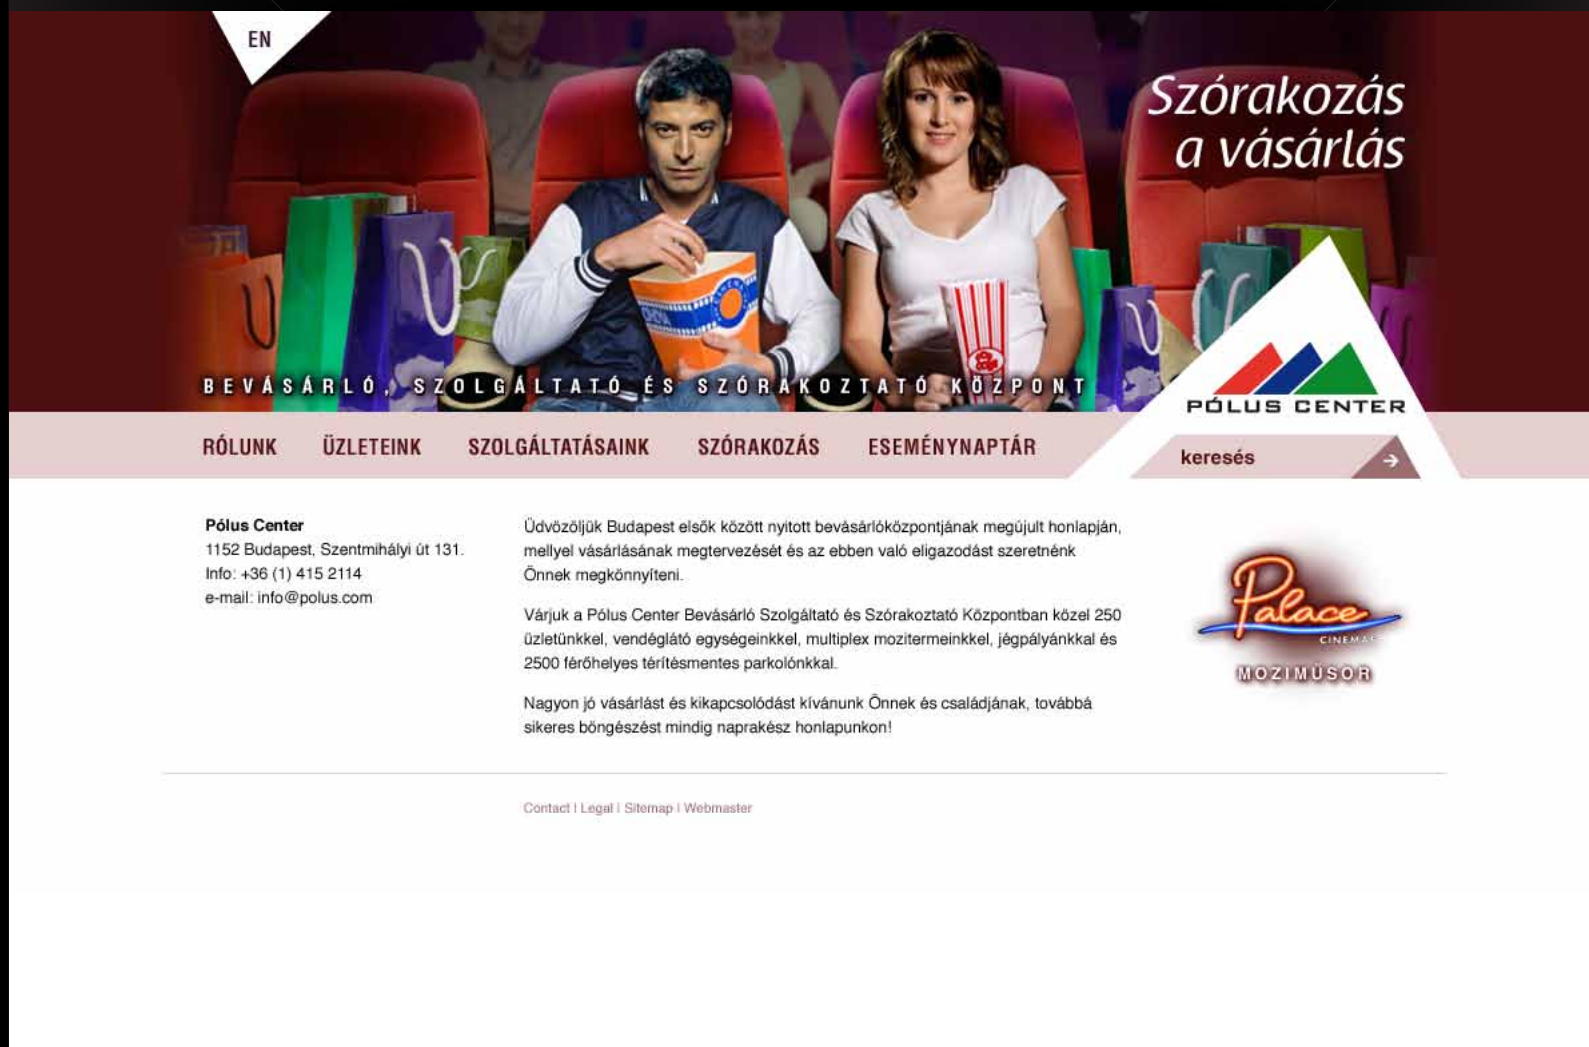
EN

Szórakozás a vásárlás

BEVÁSÁRLÓ, SZOLGÁLTATÓ ÉS SZÓRAKOZTATÓ KÖZPONT

PÓLUS CENTER

RÓLUNK ÜZLETEINK SZOLGÁLTATÁSAINK SZÓRAKOZÁS ESEMÉNYNAPTÁR

keresés

Pólus Center
1152 Budapest, Szentmihályi út 131.
Info: +36 (1) 415 2114
e-mail: info@polus.com

Üdvözöljük Budapest elsők között nyitott bevásárlóközpontjának megújult honlapján, mellyel vásárlásának megtervezését és az ebben való eligazodást szeretnénk Önnek megkönnyíteni.

Várjuk a Pólus Center Bevásárló Szolgáltató és Szórakoztató Központban közel 250 üzletünkkel, vendéglátó egységeinkkel, multiplex mozitermeinkkel, jégpályánkkal és 2500 férőhelyes térítésmentes parkolónkkal.

Nagyon jó vásárlást és kikapcsolódást kívánunk Önnek és családjának, továbbá sikeres böngészést mindig naprakész honlapunkon!

Palace CINEMAS
MOZIMŰSOR

Contact | Legal | Sitemap | Webmaster